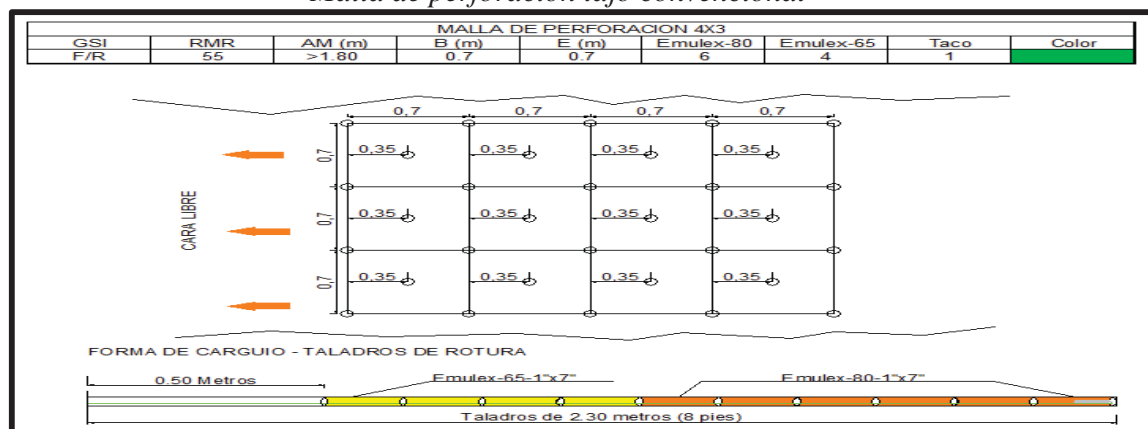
Malla de perforación tajo convencional

| MALLA DE PERFORACION 4X3 | | | | | | | | |
|---|---|---|---|---|---|---|---|---|
| GSI | RMR | AM (m) | B (m) | E (m) | Emulex-80 | Emulex-65 | Taco | Color |
| F/R | 55 | >1.80 | 0.7 | 0.7 | 6 | 4 | 1 | |

0,7 0,7 0,7 0,7

0,7 0,35 0,35 0,35 0,35

CARA LIBRE

0,7 0,35 0,35 0,35 0,35

0,7 0,35 0,35 0,35 0,35

FORMA DE CARGUIO - TALADROS DE ROTURA

0.50 Metros

Emulex-65-1"x7"

Emulex-80-1"x7"

Taladros de 2.30 metros (8 pies)